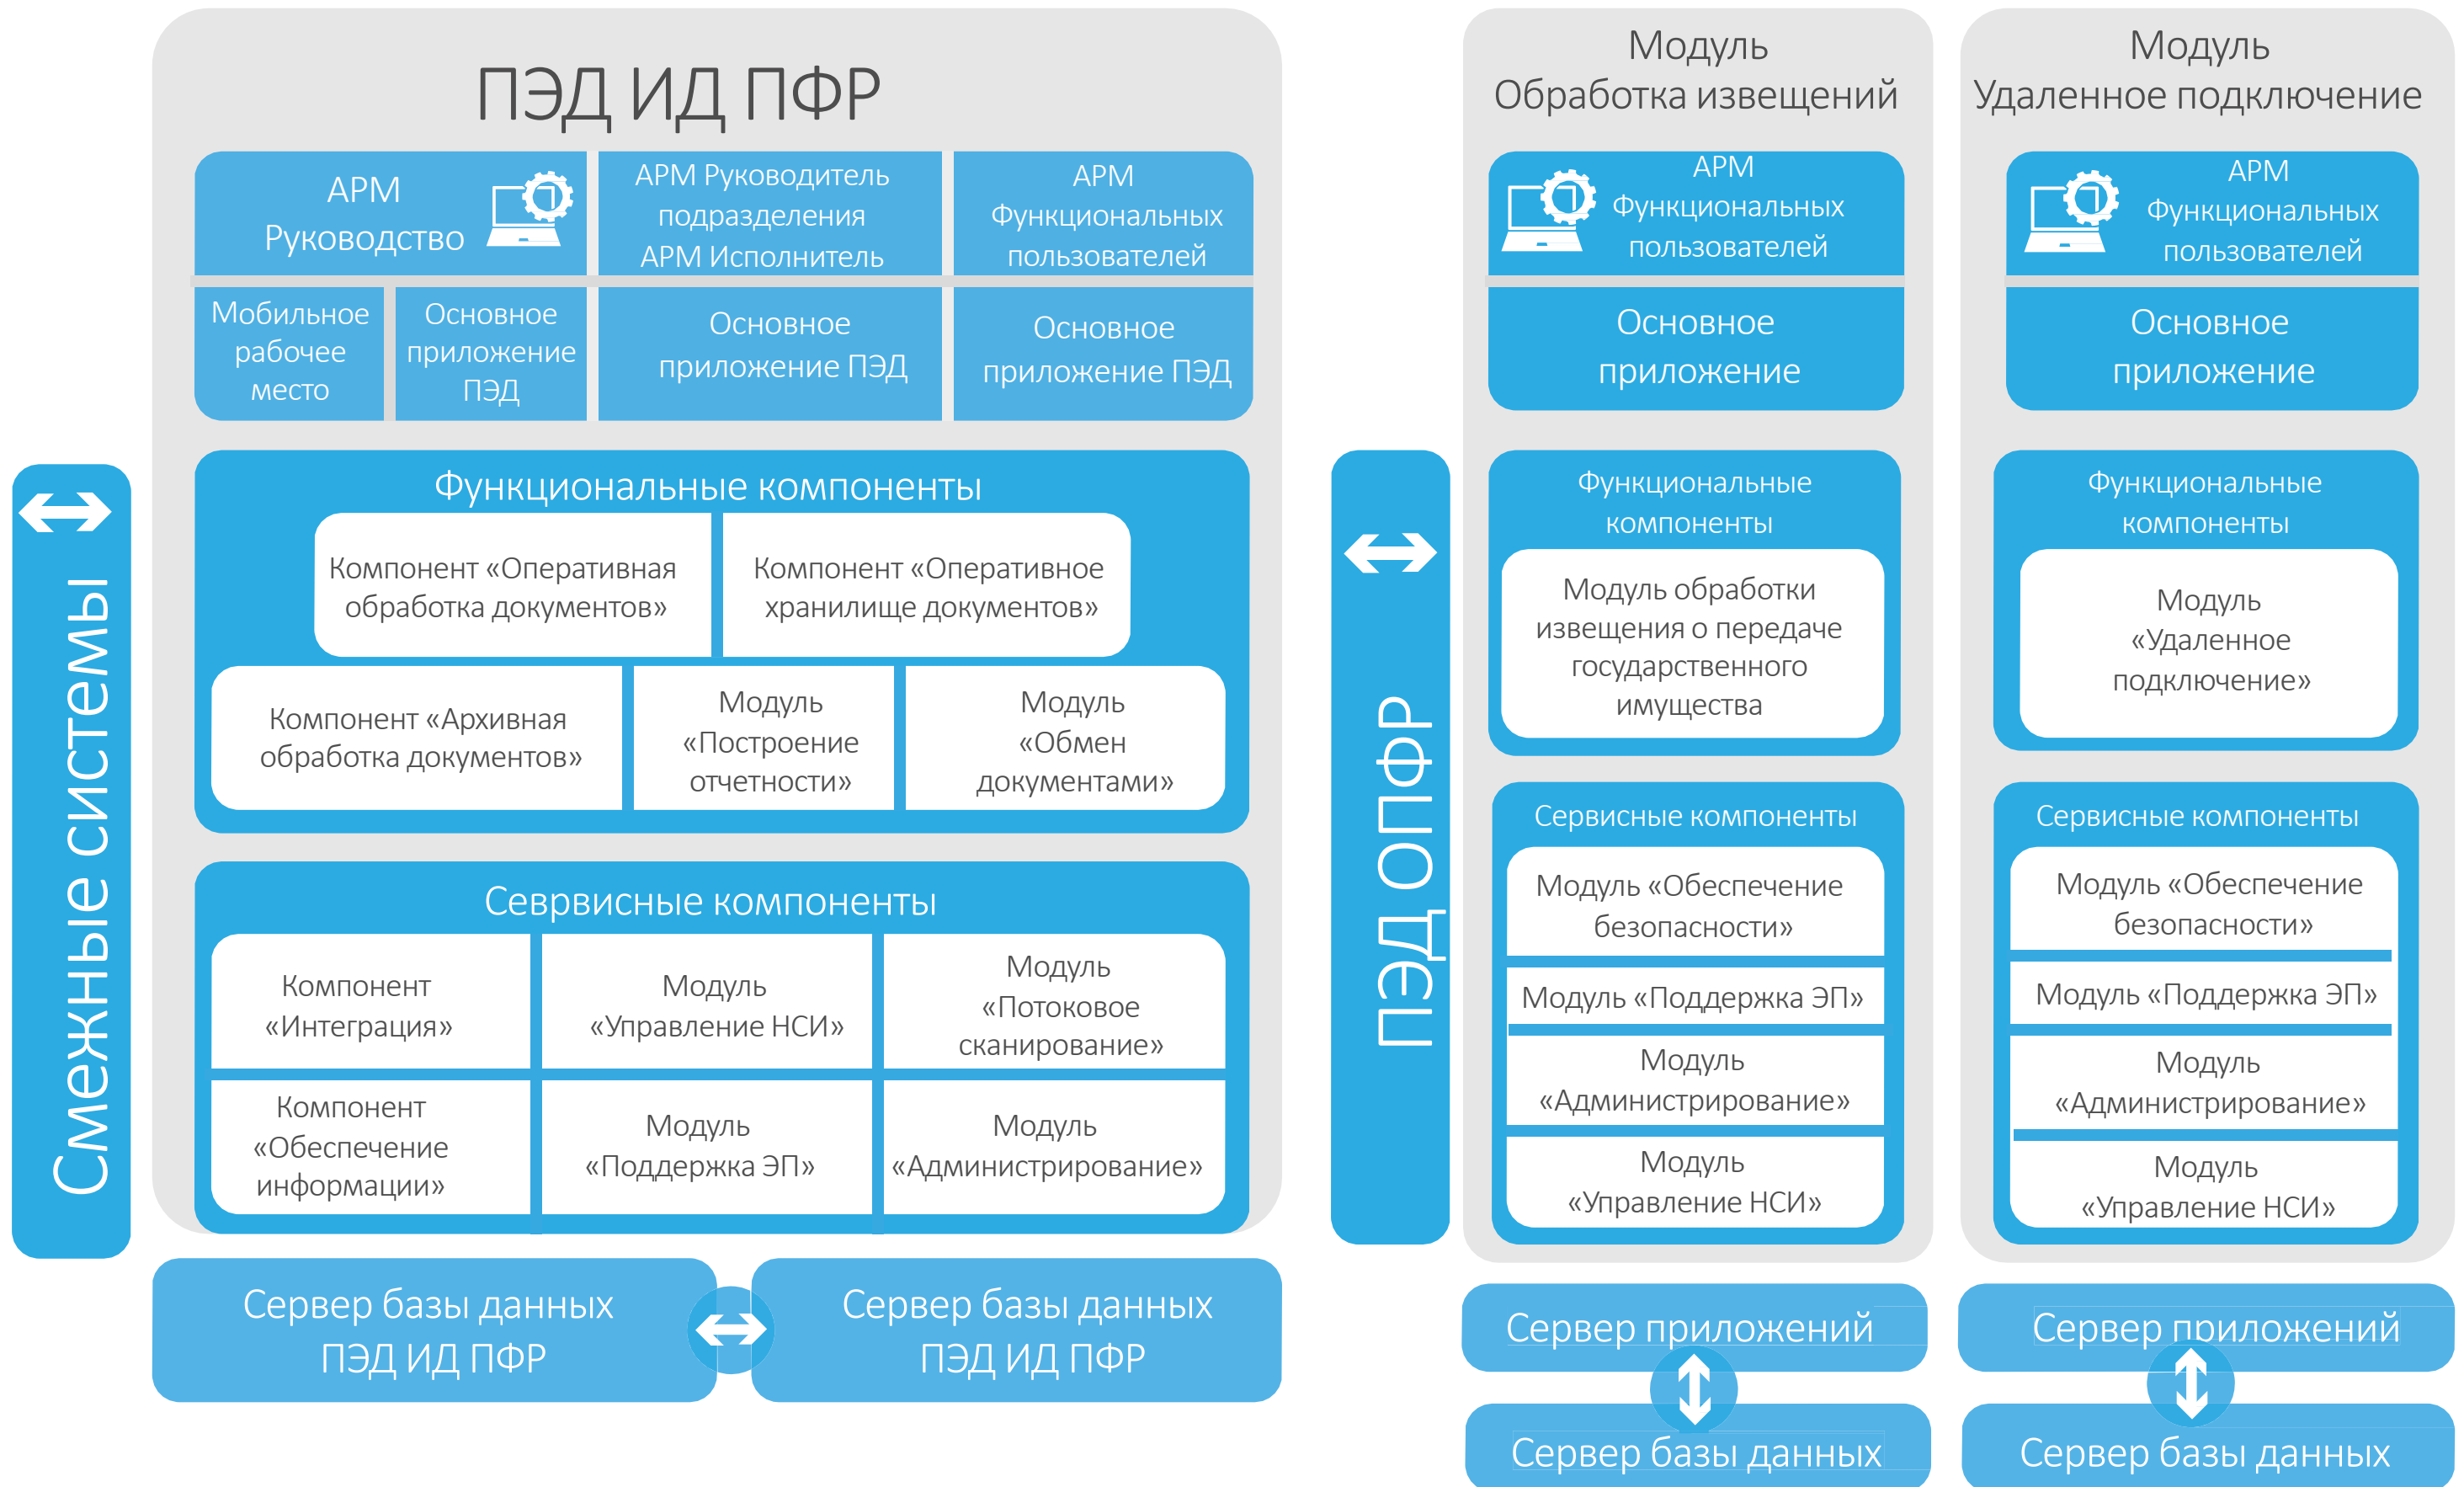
Смежные системы

ПЭД ИД ПФР

АРМ Руководство

АРМ Руководитель подразделения АРМ Исполнитель

АРМ Функциональных пользователей

Мобильное рабочее место

Основное приложение ПЭД

Основное приложение ПЭД

Основное приложение ПЭД

Функциональные компоненты

Компонент «Оперативная обработка документов»

Компонент «Оперативное хранилище документов»

Компонент «Архивная обработка документов»

Модуль «Построение отчетности»

Модуль «Обмен документами»

Севрвисные компоненты

Компонент «Интеграция»

Модуль «Управление НСИ»

Модуль «Потоковое сканирование»

Компонент «Обеспечение информации»

Модуль «Поддержка ЭП»

Модуль «Администрирование»

Сервер базы данных ПЭД ИД ПФР

Сервер базы данных ПЭД ИД ПФР

ПЭД ОПФР

Модуль Обработка извещений

АРМ Функциональных пользователей

Основное приложение

Функциональные компоненты

Модуль обработки извещения о передаче государственного имущества

Сервисные компоненты

Модуль «Обеспечение безопасности»

Модуль «Поддержка ЭП»

Модуль «Администрирование»

Модуль «Управление НСИ»

Сервер приложений

Сервер базы данных

Модуль Удаленное подключение

АРМ Функциональных пользователей

Основное приложение

Функциональные компоненты

Модуль «Удаленное подключение»

Сервисные компоненты

Модуль «Обеспечение безопасности»

Модуль «Поддержка ЭП»

Модуль «Администрирование»

Модуль «Управление НСИ»

Сервер приложений

Сервер базы данных